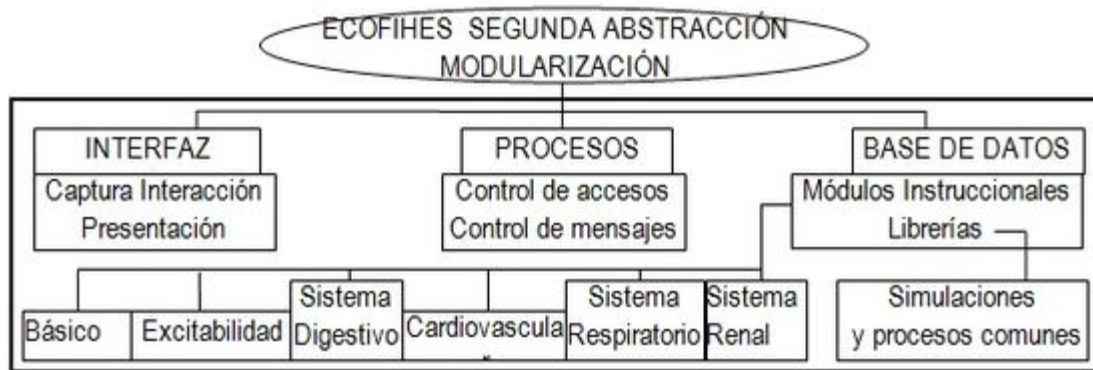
ECOFIHES SEGUNDA ABSTRACCIÓN
MODULARIZACIÓN

INTERFAZ
Captura Interacción
Presentación

PROCESOS
Control de accesos
Control de mensajes

BASE DE DATOS
Módulos Instruccionales
Librerías

Básico

Excitabilidad

Sistema Digestivo

Cardiovascula

Sistema Respiratorio

Sistema Renal

Simulaciones y procesos comunes